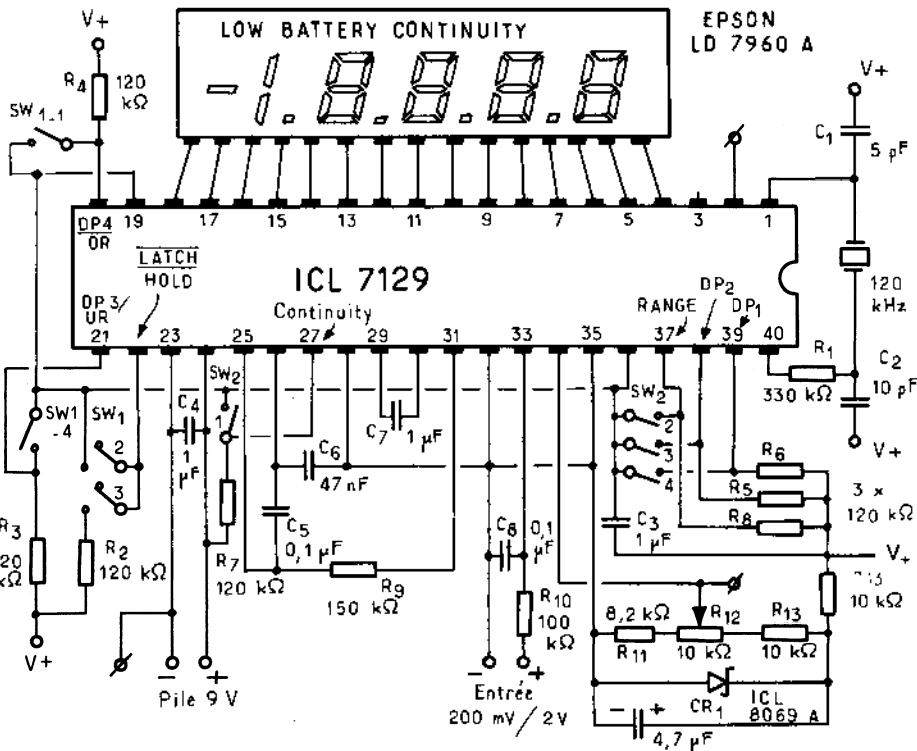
LOW BATTERY CONTINUITY
EPSON
LD 7960 A
V+
R4 120 kΩ
SW 1-1
V+
C1 5 pF
19 17 15 13 11 9 7 5 3 1
DP4/OR
LATCH/HOLD
ICL 7129
120 kHz
DP 3/UR
Continuity
RANGE
DP2
DP1
21 23 25 27 29 31 33 35 37 39 40
R1 330 kΩ
C2 10 pF
V+
SW2
SW1 -4
SW1
2
3
C4 1 μF
1
C7 1 μF
C6 47 nF
SW2
2
3
4
R6
R5
R8
3 × 120 kΩ
R3 120 kΩ
R2 120 kΩ
C5 0,1 μF
R7 120 kΩ
R9 150 kΩ
C8 0,1 μF
C3 1 μF
V+
R10 100 kΩ
8,2 kΩ
R11
R12 10 kΩ
R13 10 kΩ
R15 10 kΩ
V+
−
+
Pile 9 V
−
+
Entrée 200 mV / 2 V
CR1
ICL 8069 A
+
4,7 μF